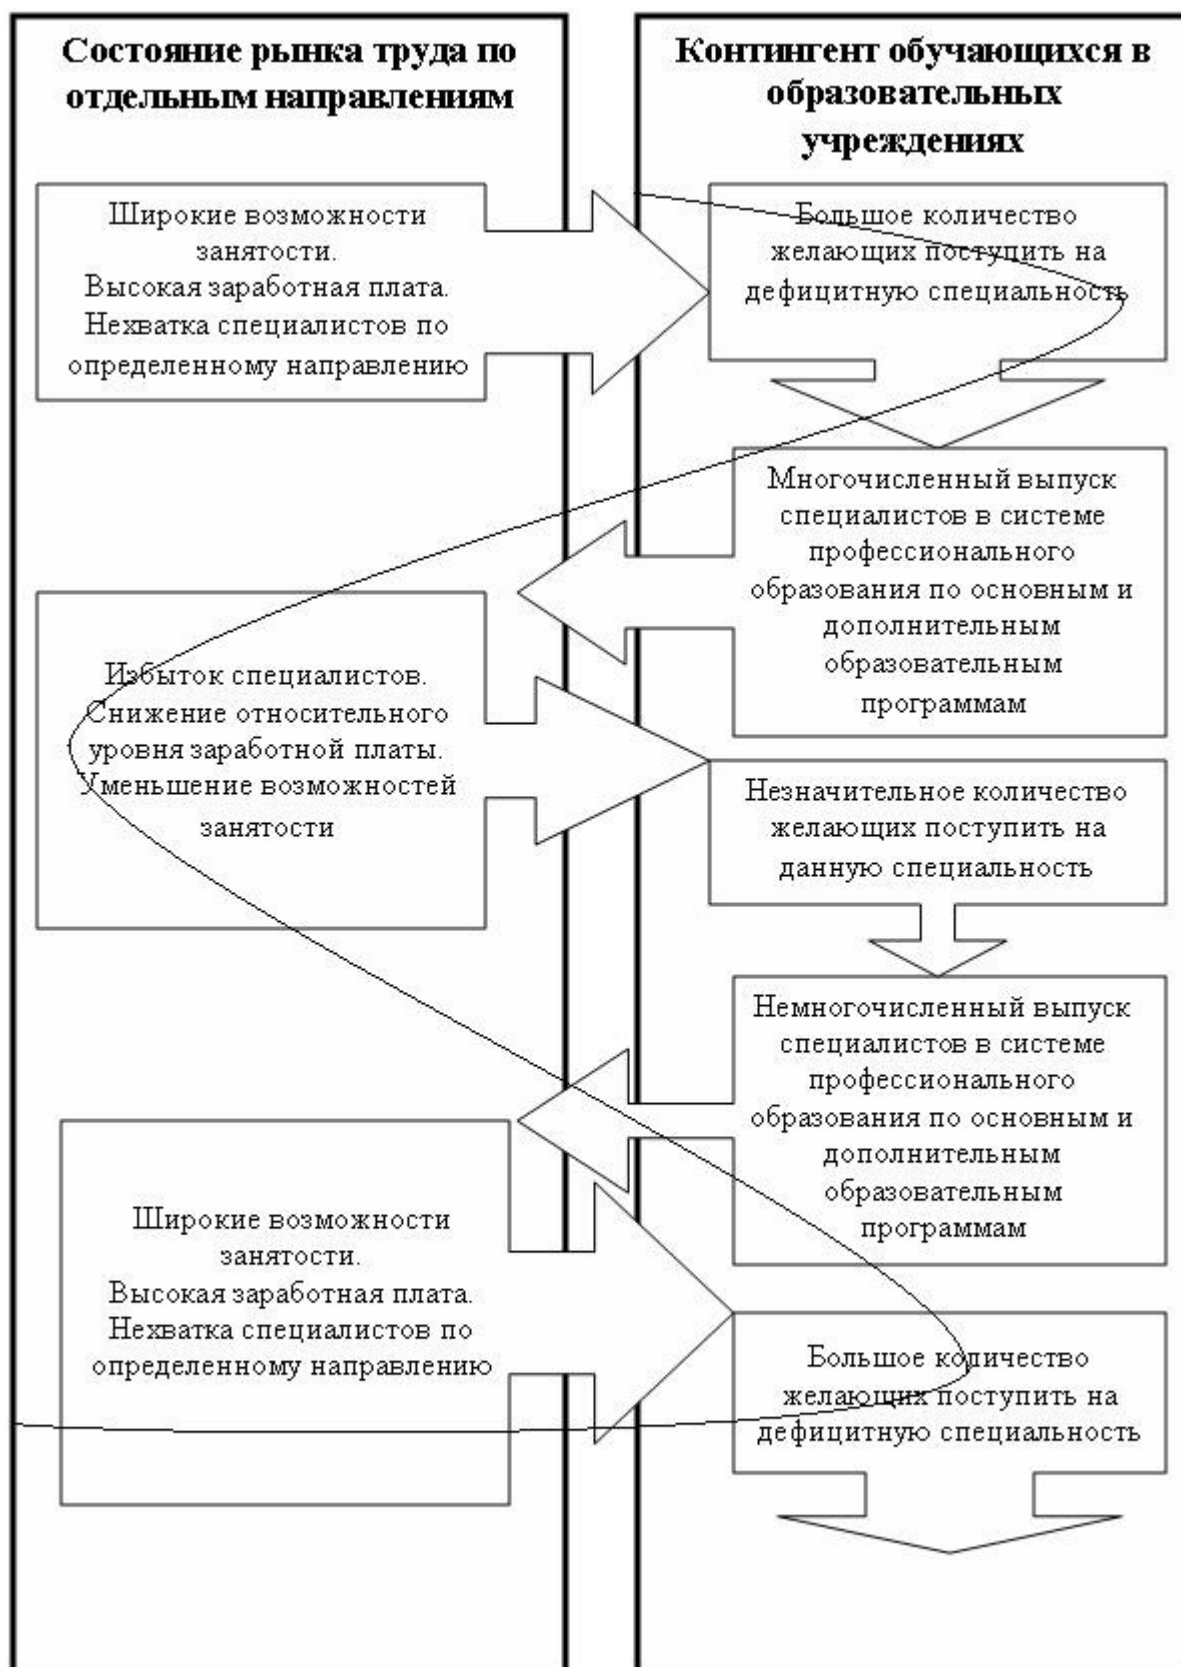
Состояние рынка труда по отдельным направлениям

Контингент обучающихся в образовательных учреждениях

Широкие возможности занятости.
Высокая заработная плата.
Нехватка специалистов по определенному направлению

Большое количество желающих поступить на дефицитную специальность

Многочисленный выпуск специалистов в системе профессионального образования по основным и дополнительным образовательным программам

Избыток специалистов.
Снижение относительного уровня заработной платы.
Уменьшение возможностей занятости

Незначительное количество желающих поступить на данную специальность

Немногочисленный выпуск специалистов в системе профессионального образования по основным и дополнительным образовательным программам

Широкие возможности занятости.
Высокая заработная плата.
Нехватка специалистов по определенному направлению

Большое количество желающих поступить на дефицитную специальность